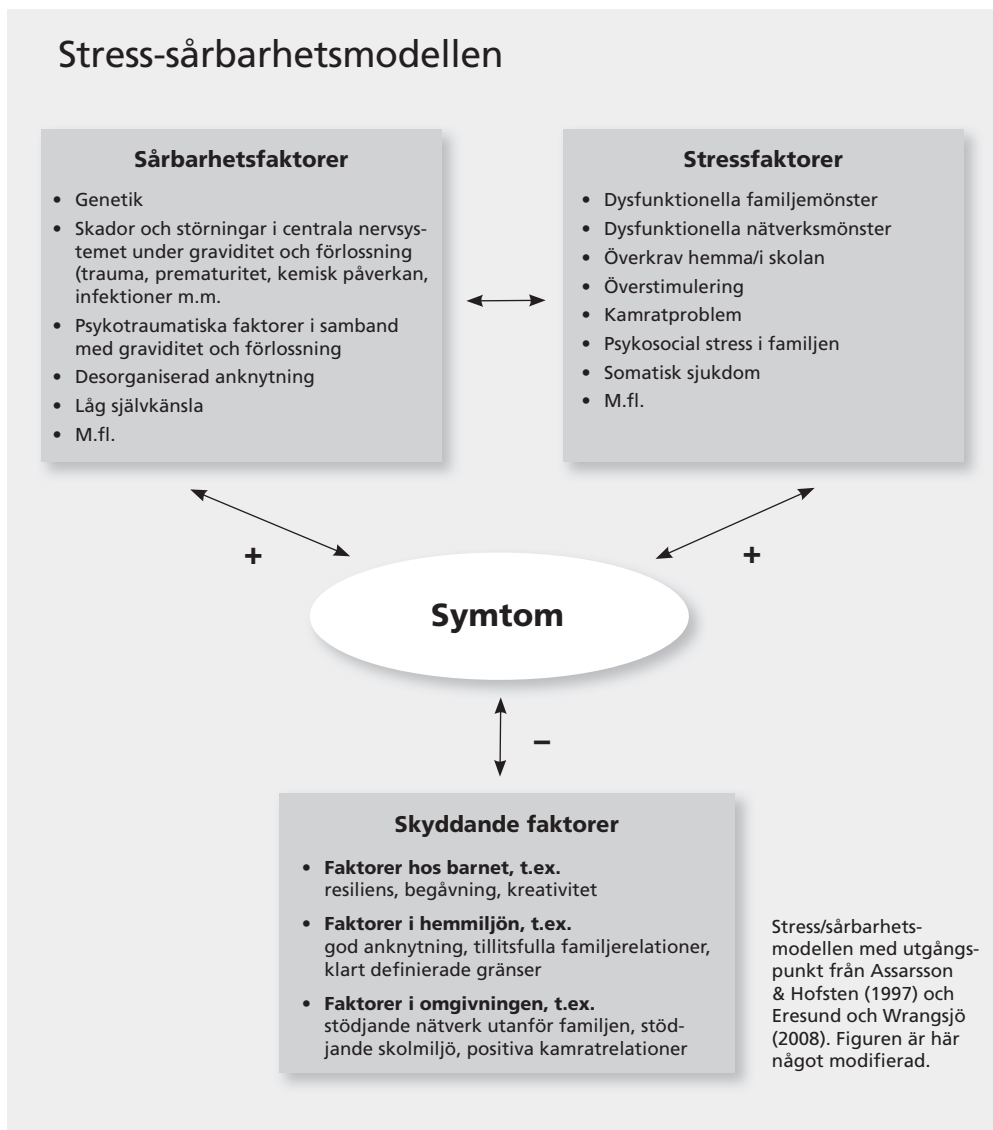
Stress-sårbarhetsmodellen

Sårbarhetsfaktorer

- Genetik
- Skador och störningar i centrala nervsystemet under graviditet och förlossning (trauma, prematuritet, kemisk påverkan, infektioner m.m.
- Psykotraumatiska faktorer i samband med graviditet och förlossning
- Desorganiserad anknytning
- Låg självkänsla
- M.fl.

Stressfaktorer

- Dysfunktionella familjemönster
- Dysfunktionella nätverksmönster
- Överkrav hemma/i skolan
- Överstimulering
- Kamratproblem
- Psykosocial stress i familjen
- Somatisk sjukdom
- M.fl.

+

+

Symtom

–

Skyddande faktorer

- **Faktorer hos barnet, t.ex.** resiliens, begåvning, kreativitet
- **Faktorer i hemmiljön, t.ex.** god anknytning, tillitsfulla familjerelationer, klart definierade gränser
- **Faktorer i omgivningen, t.ex.** stödjande nätverk utanför familjen, stödjande skolmiljö, positiva kamratrelationer

Stress/sårbarhetsmodellen med utgångspunkt från Assarsson & Hofsten (1997) och Eresund och Wrangsjö (2008). Figuren är här något modifierad.